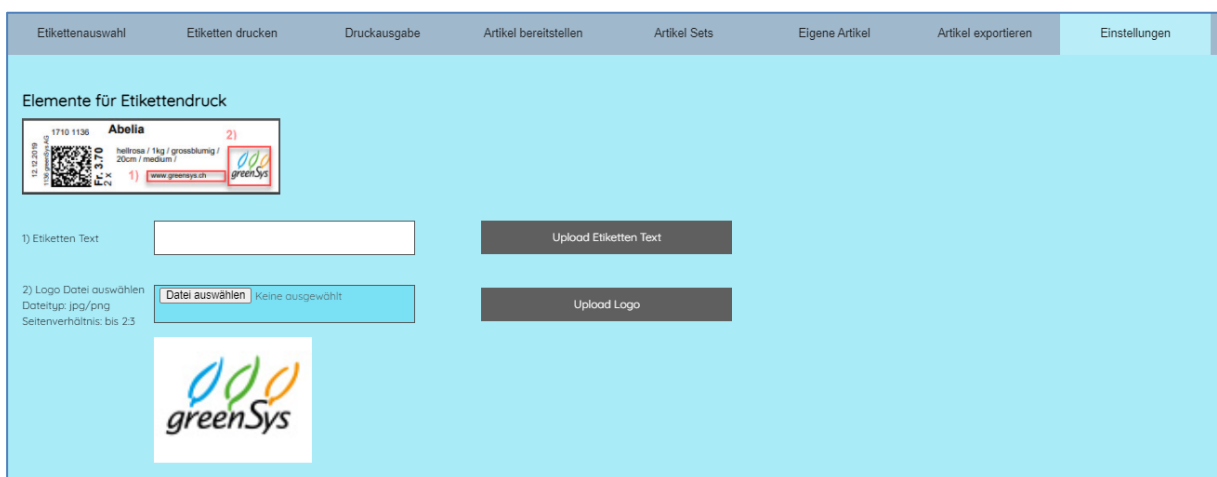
Etikettenauswahl Etiketten drucken Druckausgabe Artikel bereitstellen Artikel Sets Eigene Artikel Artikel exportieren Einstellungen

Elemente für Etikettendruck

1710 1136 Abelia
2)
12.12.2019
1136 greenSys AG
Fr. 3.70
2 x
hellrosa / 1kg / grossblumig / 20cm / medium /
1) www.greensys.ch
greenSys

1) Etiketten Text

Upload Etiketten Text

2) Logo Datei auswählen
Dateityp: jpg/png
Seitenverhältnis: bis 2:3

Datei auswählen Keine ausgewählt

Upload Logo

greenSys